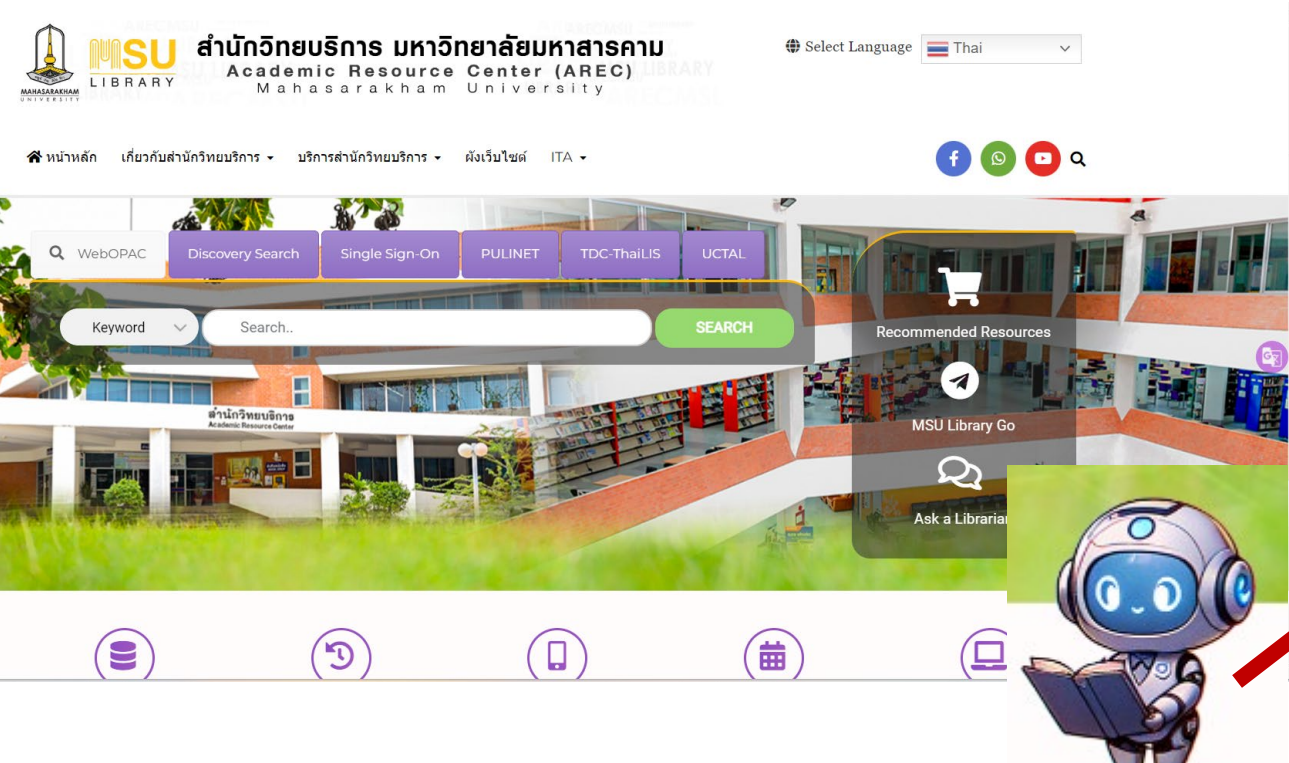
MAHASARAKHAM UNIVERSITY

MSU LIBRARY

สำนักวิทยบริการ มหาวิทยาลัยมหาสารคาม
Academic Resource Center (AREC)
Mahasarakham University

Select Language Thai

หน้าหลัก เกี่ยวกับสำนักวิทยบริการ บริการสำนักวิทยบริการ ผังเว็บไซต์ ITA

WebOPAC Discovery Search Single Sign-On PULINET TDC-ThaiLIS UCTAL

Keyword Search.. SEARCH

Recommended Resources

MSU Library Go

Ask a Librarian

สำนักวิทยบริการ
Academic Resource Center